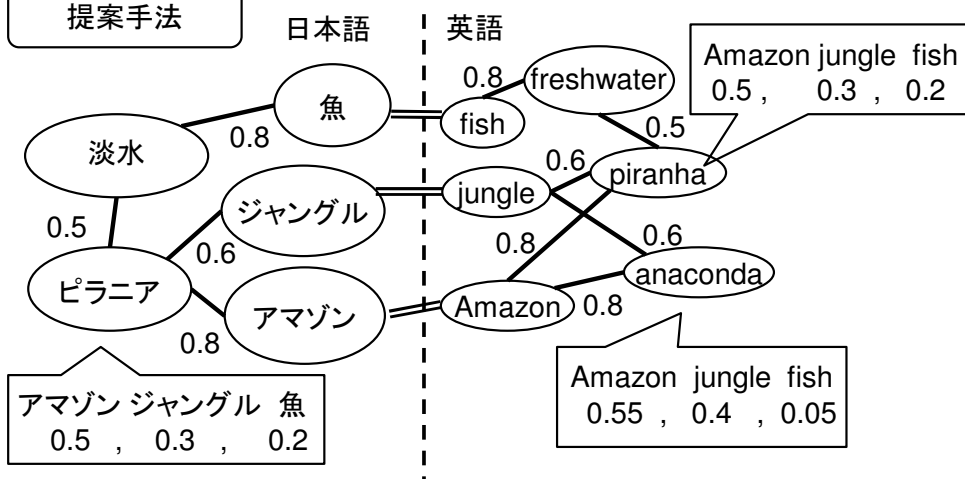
提案手法

日本語

英語

Amazon jungle fish
0.5 , 0.3 , 0.2

0.8

freshwater

魚

fish

0.5

淡水

0.8

0.6

piranha

ジャングル

jungle

0.5

0.6

0.8

0.6

ピラニア

anaconda

アマゾン

Amazon

0.8

0.8

Amazon jungle fish
0.55 , 0.4 , 0.05

アマゾン ジャングル 魚
0.5 , 0.3 , 0.2